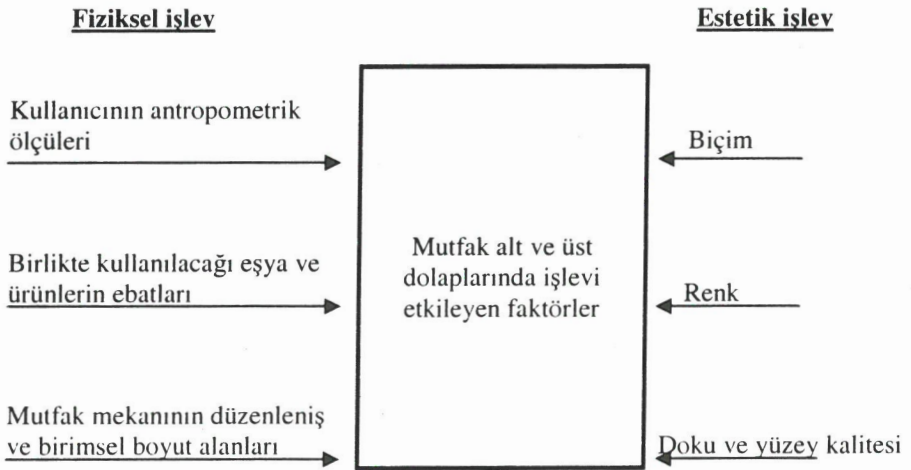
Fiziksel işlev

Estetik işlev

Kullanıcının antropometrik ölçüleri

Birlikte kullanılacağı eşya ve ürünlerin ebatları

Mutfak mekanının düzenleniş ve birimsel boyut alanları

Mutfak alt ve üst dolaplarında işlevi etkileyen faktörler

Biçim

Renk

Doku ve yüzey kalitesi